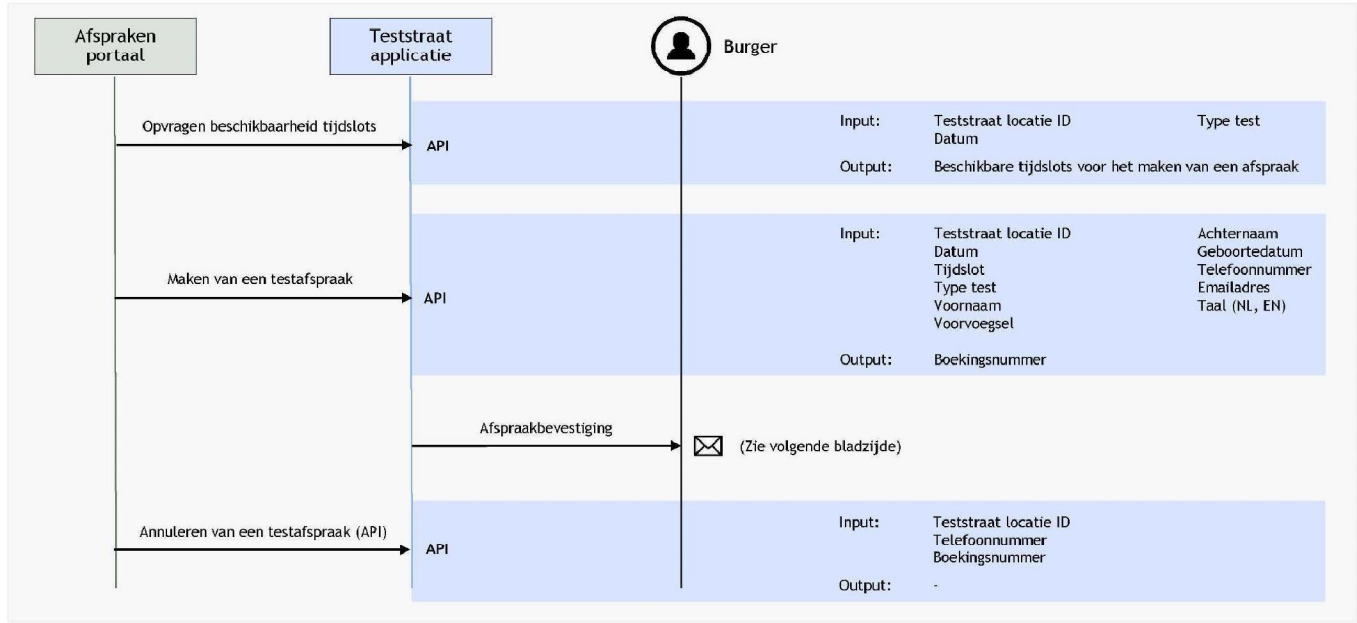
Afspraken portaal

Teststraat applicatie

Burger

Opvragen beschikbaarheid tijdslots

API

Input: Teststraat locatie ID
Datum
Type test

Output: Beschikbare tijdslots voor het maken van een afspraak

Maken van een testafspraak

API

Input: Teststraat locatie ID
Datum
Tijdslot
Type test
Voornaam
Voorvoegsel
Achternaam
Geboortedatum
Telefoonnummer
Emailadres
Taal (NL, EN)

Output: Boekingsnummer

Afspraakbevestiging

(Zie volgende bladzijde)

Annuleren van een testafspraak (API)

API

Input: Teststraat locatie ID
Telefoonnummer
Boekingsnummer

Output: -